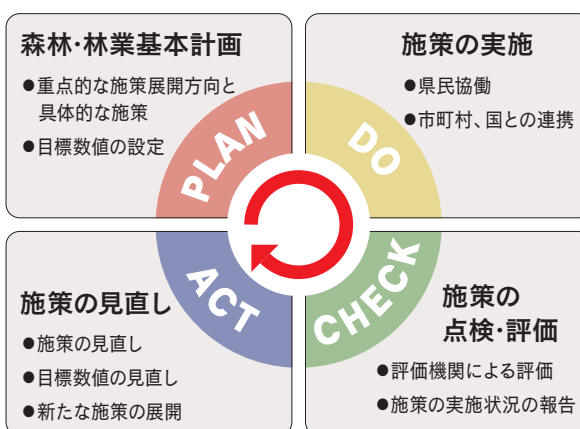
森林・林業基本計画

●重点的な施策展開方向と具体的な施策

●目標数値の設定

施策の実施

●県民協働

●市町村、国との連携

PLAN

DO

ACT

CHECK

施策の見直し

●施策の見直し

●目標数値の見直し

●新たな施策の展開

施策の点検・評価

●評価機関による評価

●施策の実施状況の報告